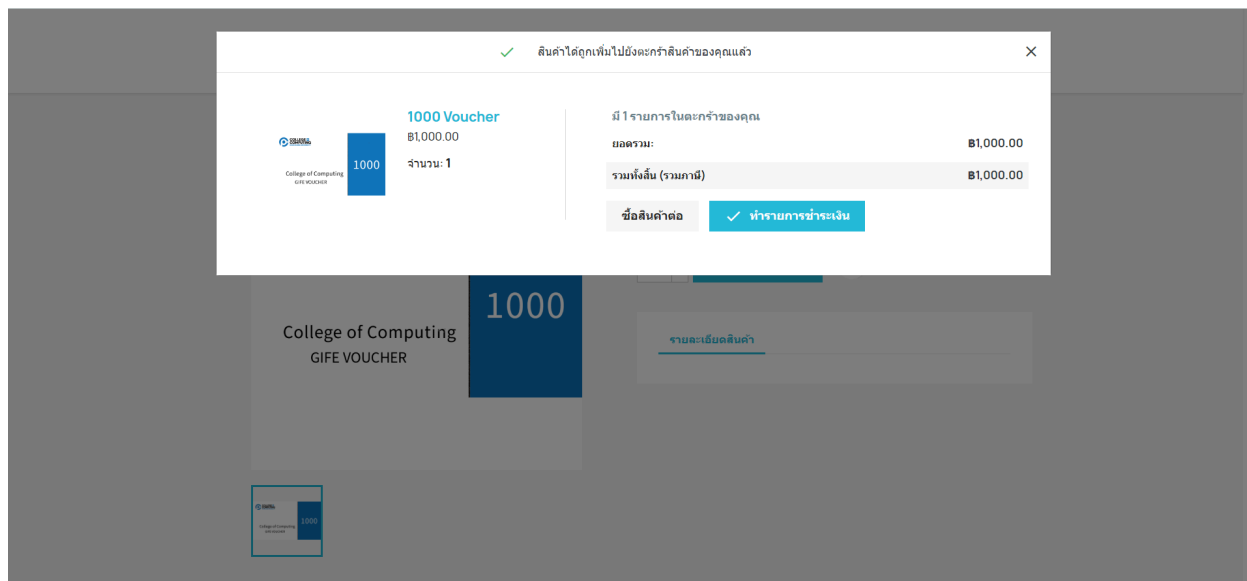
สินค้าได้ถูกเพิ่มไปยังตะกร้าสินค้าของคุณแล้ว

×

COLLEGE OF COMPUTING

College of Computing
GIFE VOUCHER

1000

1000 Voucher

฿1,000.00

จำนวน: 1

มี 1 รายการในตะกร้าของคุณ

ยอดรวม: ฿1,000.00

รวมทั้งสิ้น (รวมภาษี) ฿1,000.00

ซื้อสินค้าต่อ

ทำรายการชำระเงิน

College of Computing
GIFE VOUCHER

1000

รายละเอียดสินค้า

College of Computing
GIFE VOUCHER

1000